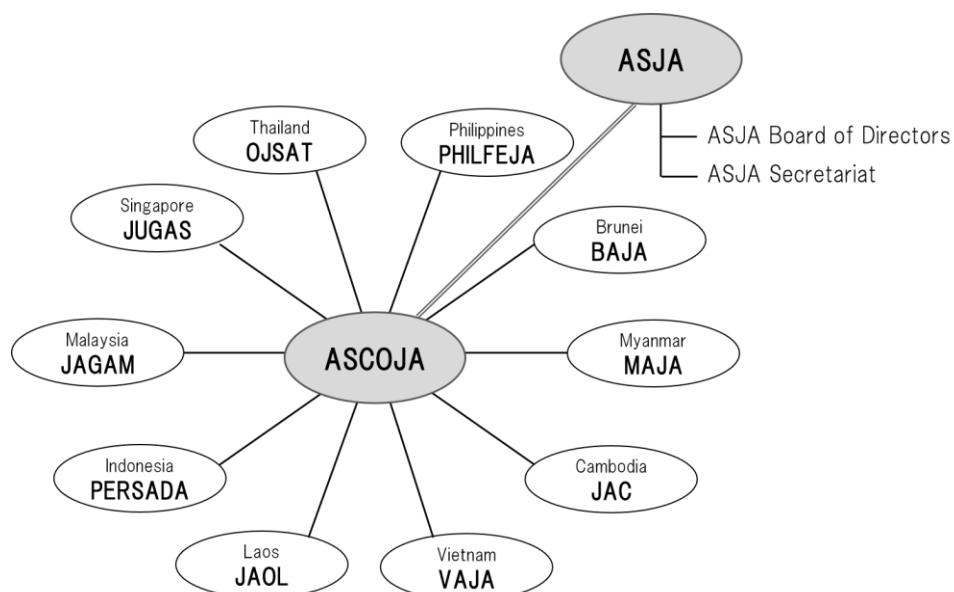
ASJA

ASJA Board of Directors

ASJA Secretariat

Thailand
OJSAT

Philippines
PHILFEJA

Singapore
JUGAS

Brunei
BAJA

Malaysia
JAGAM

ASCOJA

Myanmar
MAJA

Indonesia
PERSADA

Cambodia
JAC

Laos
JAOL

Vietnam
VAJA